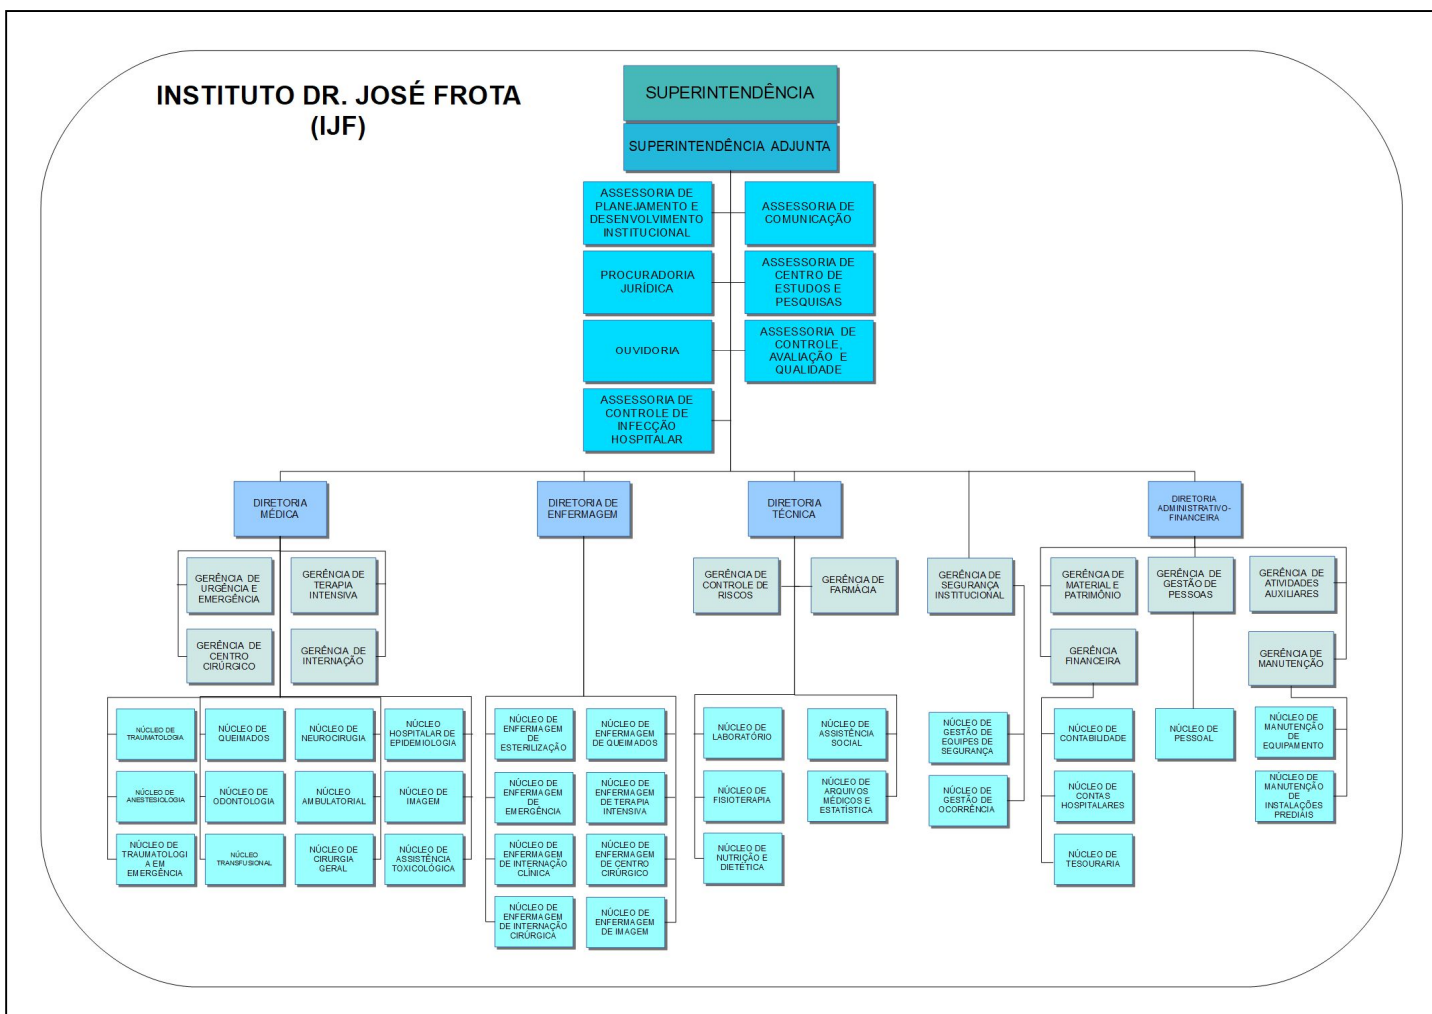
INSTITUTO DR. JOSÉ FROTA
(IJF)

SUPERINTENDÊNCIA

SUPERINTENDÊNCIA ADJUNTA

ASSESSORIA DE PLANEJAMENTO E DESENVOLVIMENTO INSTITUCIONAL

ASSESSORIA DE COMUNICAÇÃO

PROCURADORIA JURÍDICA

ASSESSORIA DE CENTRO DE ESTUDOS E PESQUISAS

OUVIDORIA

ASSESSORIA DE CONTROLE, AVALIAÇÃO E QUALIDADE

ASSESSORIA DE CONTROLE DE INFECÇÃO HOSPITALAR

DIRETORIA MÉDICA

DIRETORIA DE ENFERMAGEM

DIRETORIA TÉCNICA

DIRETORIA ADMINISTRATIVO-FINANCEIRA

GERÊNCIA DE URGÊNCIA E EMERGÊNCIA

GERÊNCIA DE TERAPIA INTENSIVA

GERÊNCIA DE CENTRO CIRÚRGICO

GERÊNCIA DE INTERNAÇÃO

GERÊNCIA DE CONTROLE DE RISCOS

GERÊNCIA DE FARMÁCIA

GERÊNCIA DE SEGURANÇA INSTITUCIONAL

GERÊNCIA DE MATERIAL E PATRIMÔNIO

GERÊNCIA DE GESTÃO DE PESSOAS

GERÊNCIA DE ATIVIDADES AUXILIARES

GERÊNCIA FINANCEIRA

GERÊNCIA DE MANUTENÇÃO

NÚCLEO DE TRAUMATOLOGIA

NÚCLEO DE ANESTESIOLOGIA

NÚCLEO DE TRAUMATOLOGIA EM EMERGÊNCIA

NÚCLEO DE QUEIMADOS

NÚCLEO DE ODONTOLOGIA

NÚCLEO TRANSFUSIONAL

NÚCLEO DE NEUROCIRUGIA

NÚCLEO AMBULATORIAL

NÚCLEO DE CIRURGIA GERAL

NÚCLEO HOSPITALAR DE EPIDEMIOLOGIA

NÚCLEO DE IMAGEM

NÚCLEO DE ASSISTÊNCIA TOXICOLÓGICA

NÚCLEO DE ENFERMAGEM DE ESTERILIZAÇÃO

NÚCLEO DE ENFERMAGEM DE QUEIMADOS

NÚCLEO DE ENFERMAGEM DE EMERGÊNCIA

NÚCLEO DE ENFERMAGEM DE TERAPIA INTENSIVA

NÚCLEO DE ENFERMAGEM DE INTERNAÇÃO CLÍNICA

NÚCLEO DE ENFERMAGEM DE CENTRO CIRÚRGICO

NÚCLEO DE ENFERMAGEM DE INTERNAÇÃO CIRÚRGICA

NÚCLEO DE ENFERMAGEM DE IMAGEM

NÚCLEO DE LABORATÓRIO

NÚCLEO DE ASSISTÊNCIA SOCIAL

NÚCLEO DE FISIOTERAPIA

NÚCLEO DE ARQUIVOS MÉDICOS E ESTATÍSTICA

NÚCLEO DE NUTRIÇÃO E DIETÉTICA

NÚCLEO DE GESTÃO DE EQUIPES DE SEGURANÇA

NÚCLEO DE GESTÃO DE OCORRÊNCIA

NÚCLEO DE CONTABILIDADE

NÚCLEO DE CONTAS HOSPITALARES

NÚCLEO DE TESOURARIA

NÚCLEO DE PESSOAL

NÚCLEO DE MANUTENÇÃO DE EQUIPAMENTO

NÚCLEO DE MANUTENÇÃO DE INSTALAÇÕES PREDIAIS